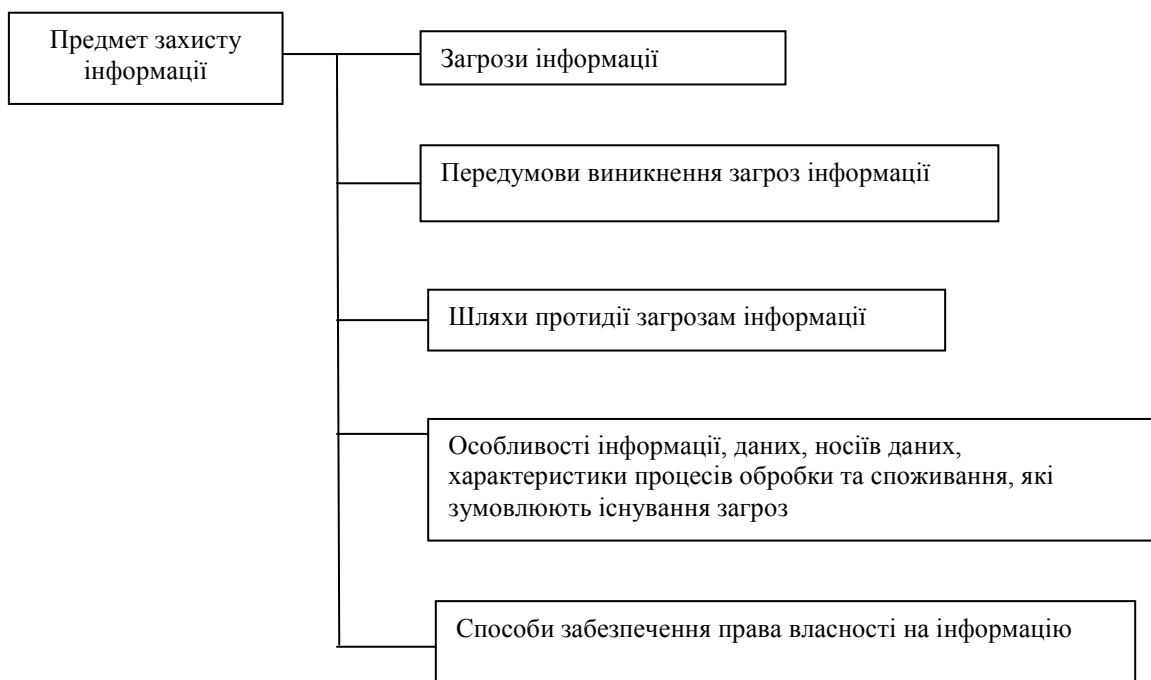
Предмет захисту інформації

Загрози інформації

Передумови виникнення загроз інформації

Шляхи протидії загрозам інформації

Особливості інформації, даних, носіїв даних, характеристики процесів обробки та споживання, які зумовлюють існування загроз

Способи забезпечення права власності на інформацію